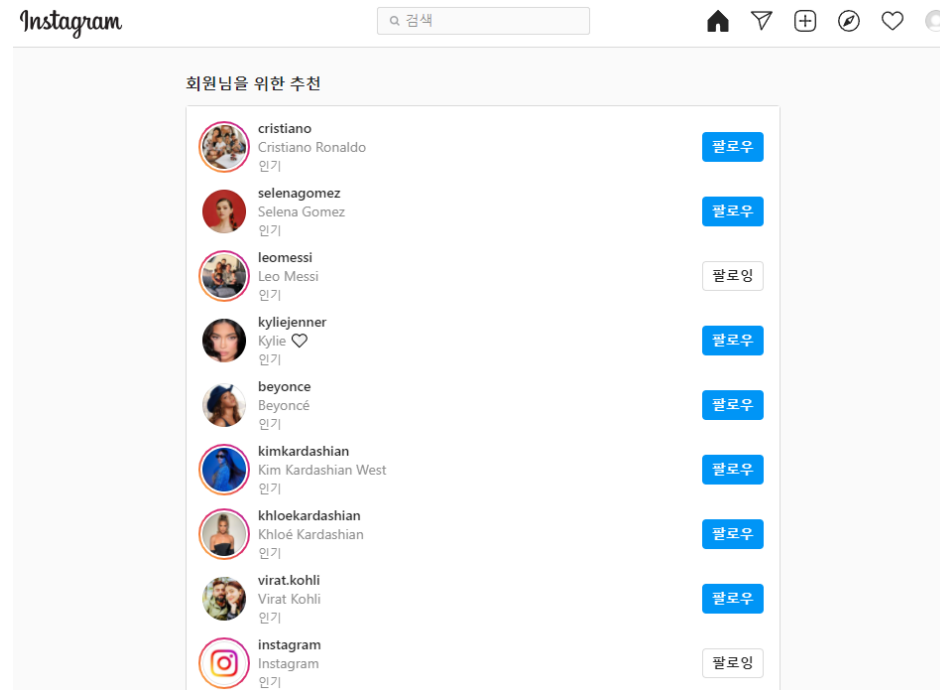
Instagram

검색

회원님을 위한 추천

cristiano
Cristiano Ronaldo
인기
팔로우

selenagomez
Selena Gomez
인기
팔로우

leomessi
Leo Messi
인기
팔로잉

kyliejenner
Kylie ♡
인기
팔로우

beyonce
Beyoncé
인기
팔로우

kimkardashian
Kim Kardashian West
인기
팔로우

khloekardashian
Khloé Kardashian
인기
팔로우

virat.kohli
Virat Kohli
인기
팔로우

instagram
Instagram
인기
팔로잉